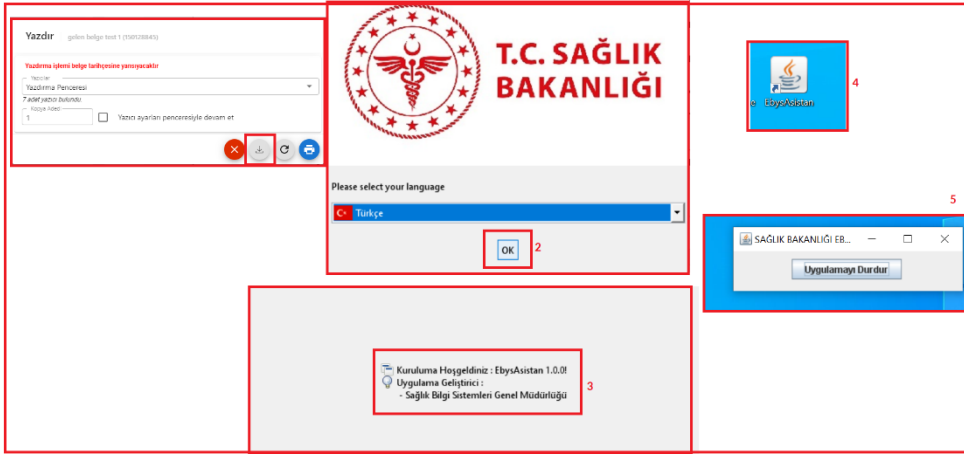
Yazdır gelen belge test 1 (150128845)

Yazdırma işlemi belge tarihçesine yansıyacaktır

Yazıcılar
Yazdırma Penceresi
7 adet yazıcı bulundu
Kopya Adedi
1
Yazıcı ayarları penceresiyle devam et

T.C. SAĞLIK BAKANLIĞI

Please select your language
Türkçe
OK
2

EbysAsistan
4

5
SAĞLIK BAKANLIĞI EB...
Uygulamayı Durdur

Kuruluma Hoşgeldiniz : EbysAsistan 1.0.0!
Uygulama Geliştirici :
- Sağlık Bilgi Sistemleri Genel Müdürlüğü
3